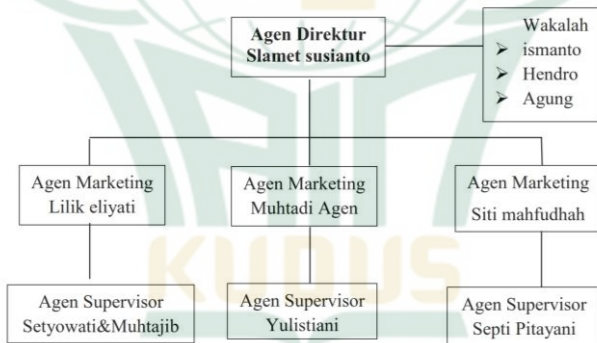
Agen Direktur
Slamet susianto

Wakalah
➢ ismanto
➢ Hendro
➢ Agung

Agen Marketing
Lilik eliyati

Agen Marketing
Muhtadi Agen

Agen Marketing
Siti mahfudhah

Agen Supervisor
Setyowati&Muhtajib

Agen Supervisor
Yulistiani

Agen Supervisor
Septi Pitayani

KUDUS